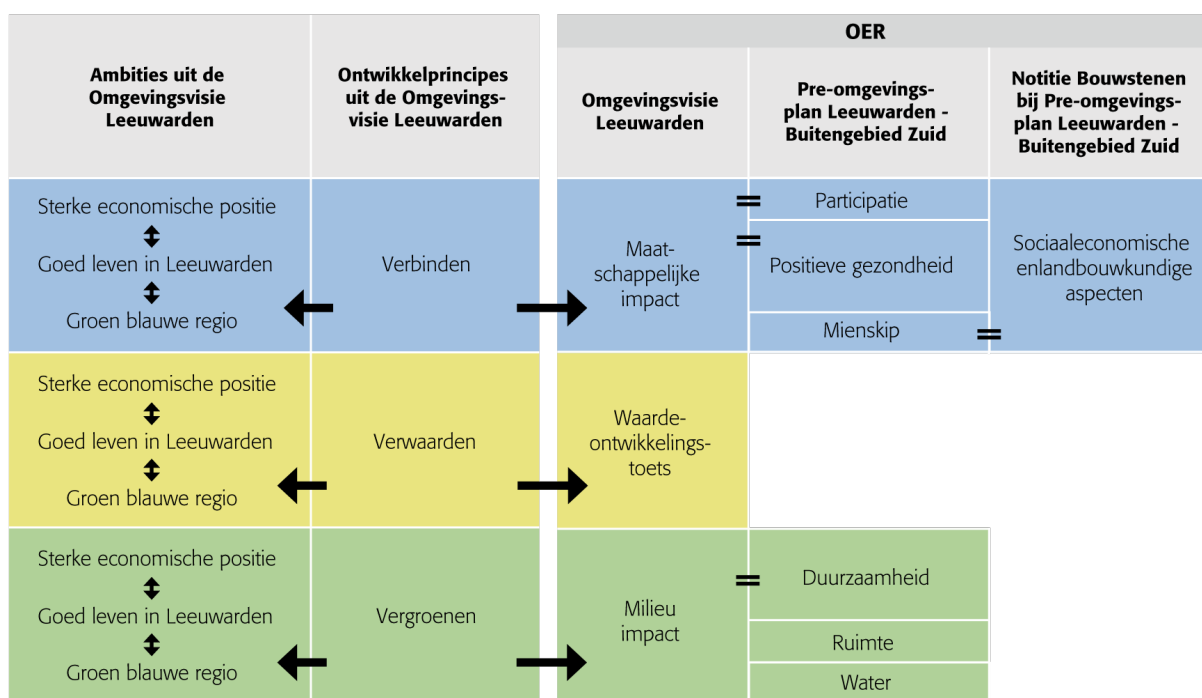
| Ambities uit de Omgevingsvisie Leeuwarden | Ontwikkelprincipes uit de Omgevingsvisie Leeuwarden |
|---|---|
| Sterke economische positie ↕ Goed leven in Leeuwarden ↕ Groen blauwe regio | Verbinden |
| Sterke economische positie ↕ Goed leven in Leeuwarden ↕ Groen blauwe regio | Verwaarden |
| Sterke economische positie ↕ Goed leven in Leeuwarden ↕ Groen blauwe regio | Vergroenen |

OER

| Omgevingsvisie Leeuwarden | Pre-omgevingsplan Leeuwarden - Buitengebied Zuid | Notitie Bouwstenen bij Pre-omgevingsplan Leeuwarden - Buitengebied Zuid |
|---|---|---|
| Maatschappelijke impact | = Participatie | Sociaaleconomische enlandbouwkundige aspecten |
| | = Positieve gezondheid | |
| | Mienskip = | |
| Waardeontwikkelingstoets | | |
| Milieu impact | = Duurzaamheid | |
| | Ruimte | |
| | Water | |